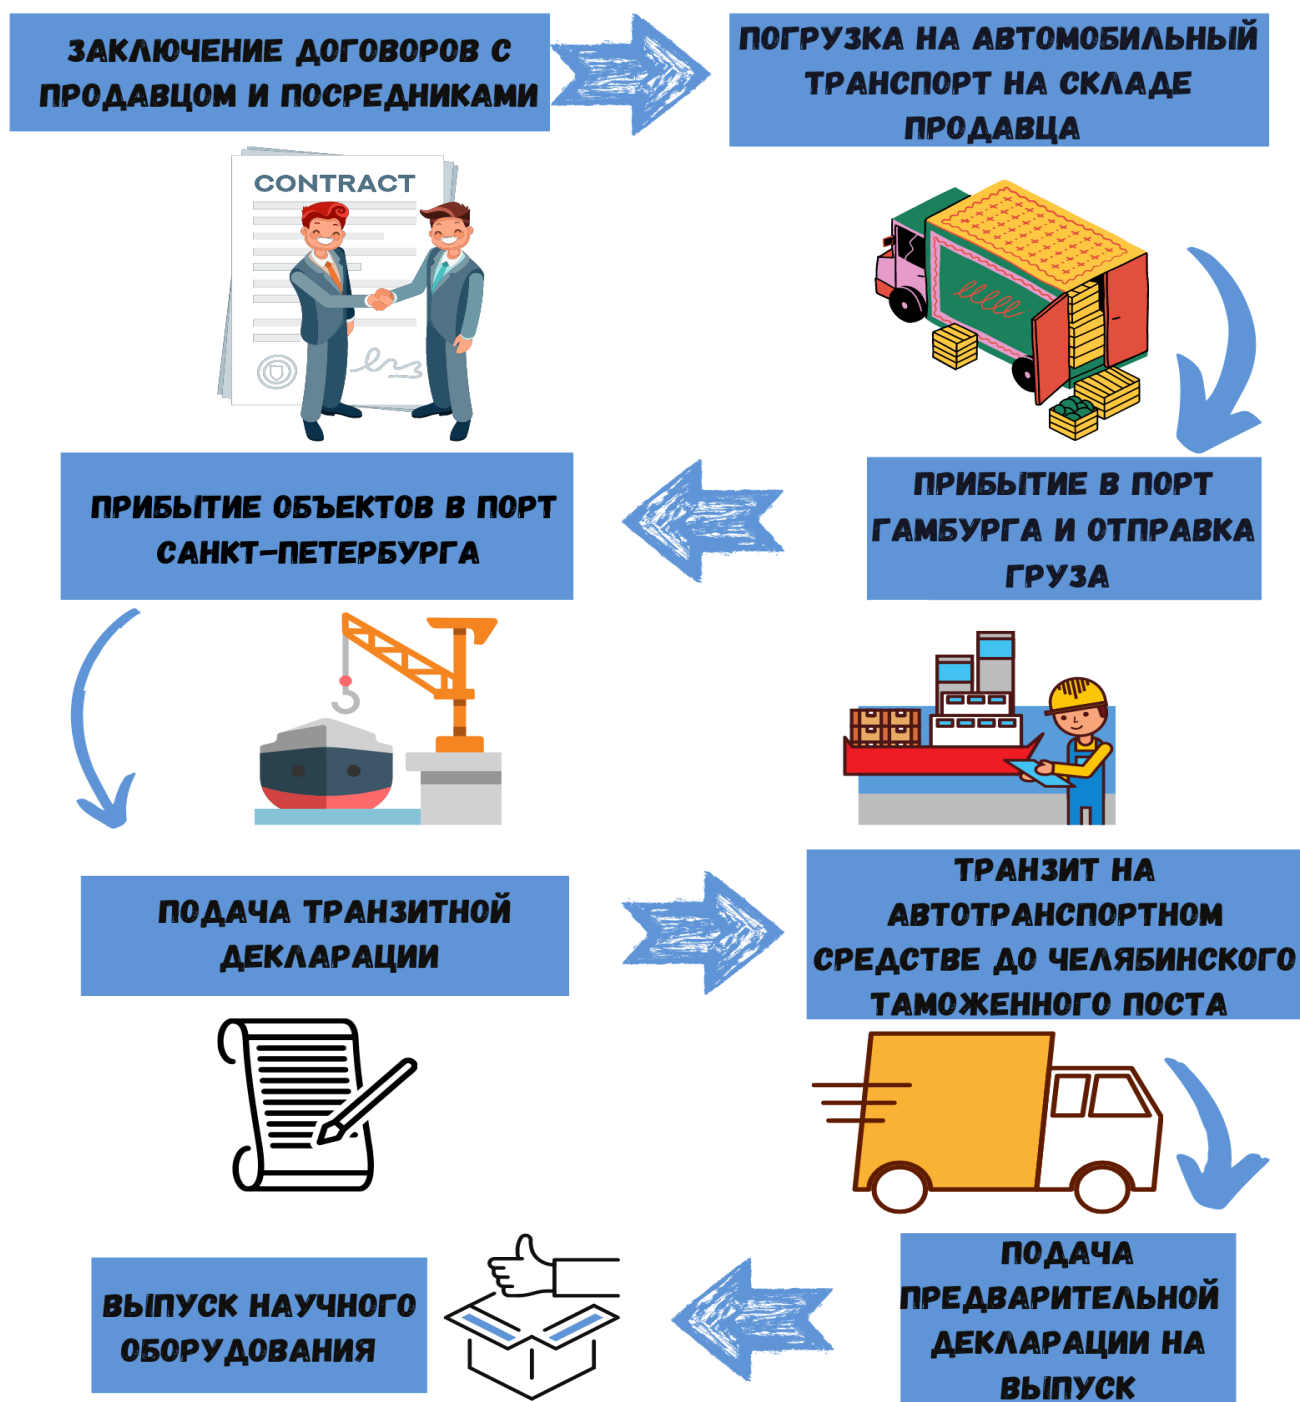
ЗАКЛЮЧЕНИЕ ДОГОВОРОВ С ПРОДАВЦОМ И ПОСРЕДНИКАМИ

ПОГРУЗКА НА АВТОМОБИЛЬНЫЙ ТРАНСПОРТ НА СКЛАДЕ ПРОДАВЦА

CONTRACT

ПРИБЫТИЕ В ПОРТ ГАМБУРГА И ОТПРАВКА ГРУЗА

ПРИБЫТИЕ ОБЪЕКТОВ В ПОРТ САНКТ-ПЕТЕРБУРГА

ПОДАЧА ТРАНЗИТНОЙ ДЕКЛАРАЦИИ

ТРАНЗИТ НА АВТОТРАНСПОРТНОМ СРЕДСТВЕ ДО ЧЕЛЯБИНСКОГО ТАМОЖЕННОГО ПОСТА

ПОДАЧА ПРЕДВАРИТЕЛЬНОЙ ДЕКЛАРАЦИИ НА ВЫПУСК

ВЫПУСК НАУЧНОГО ОБОРУДОВАНИЯ